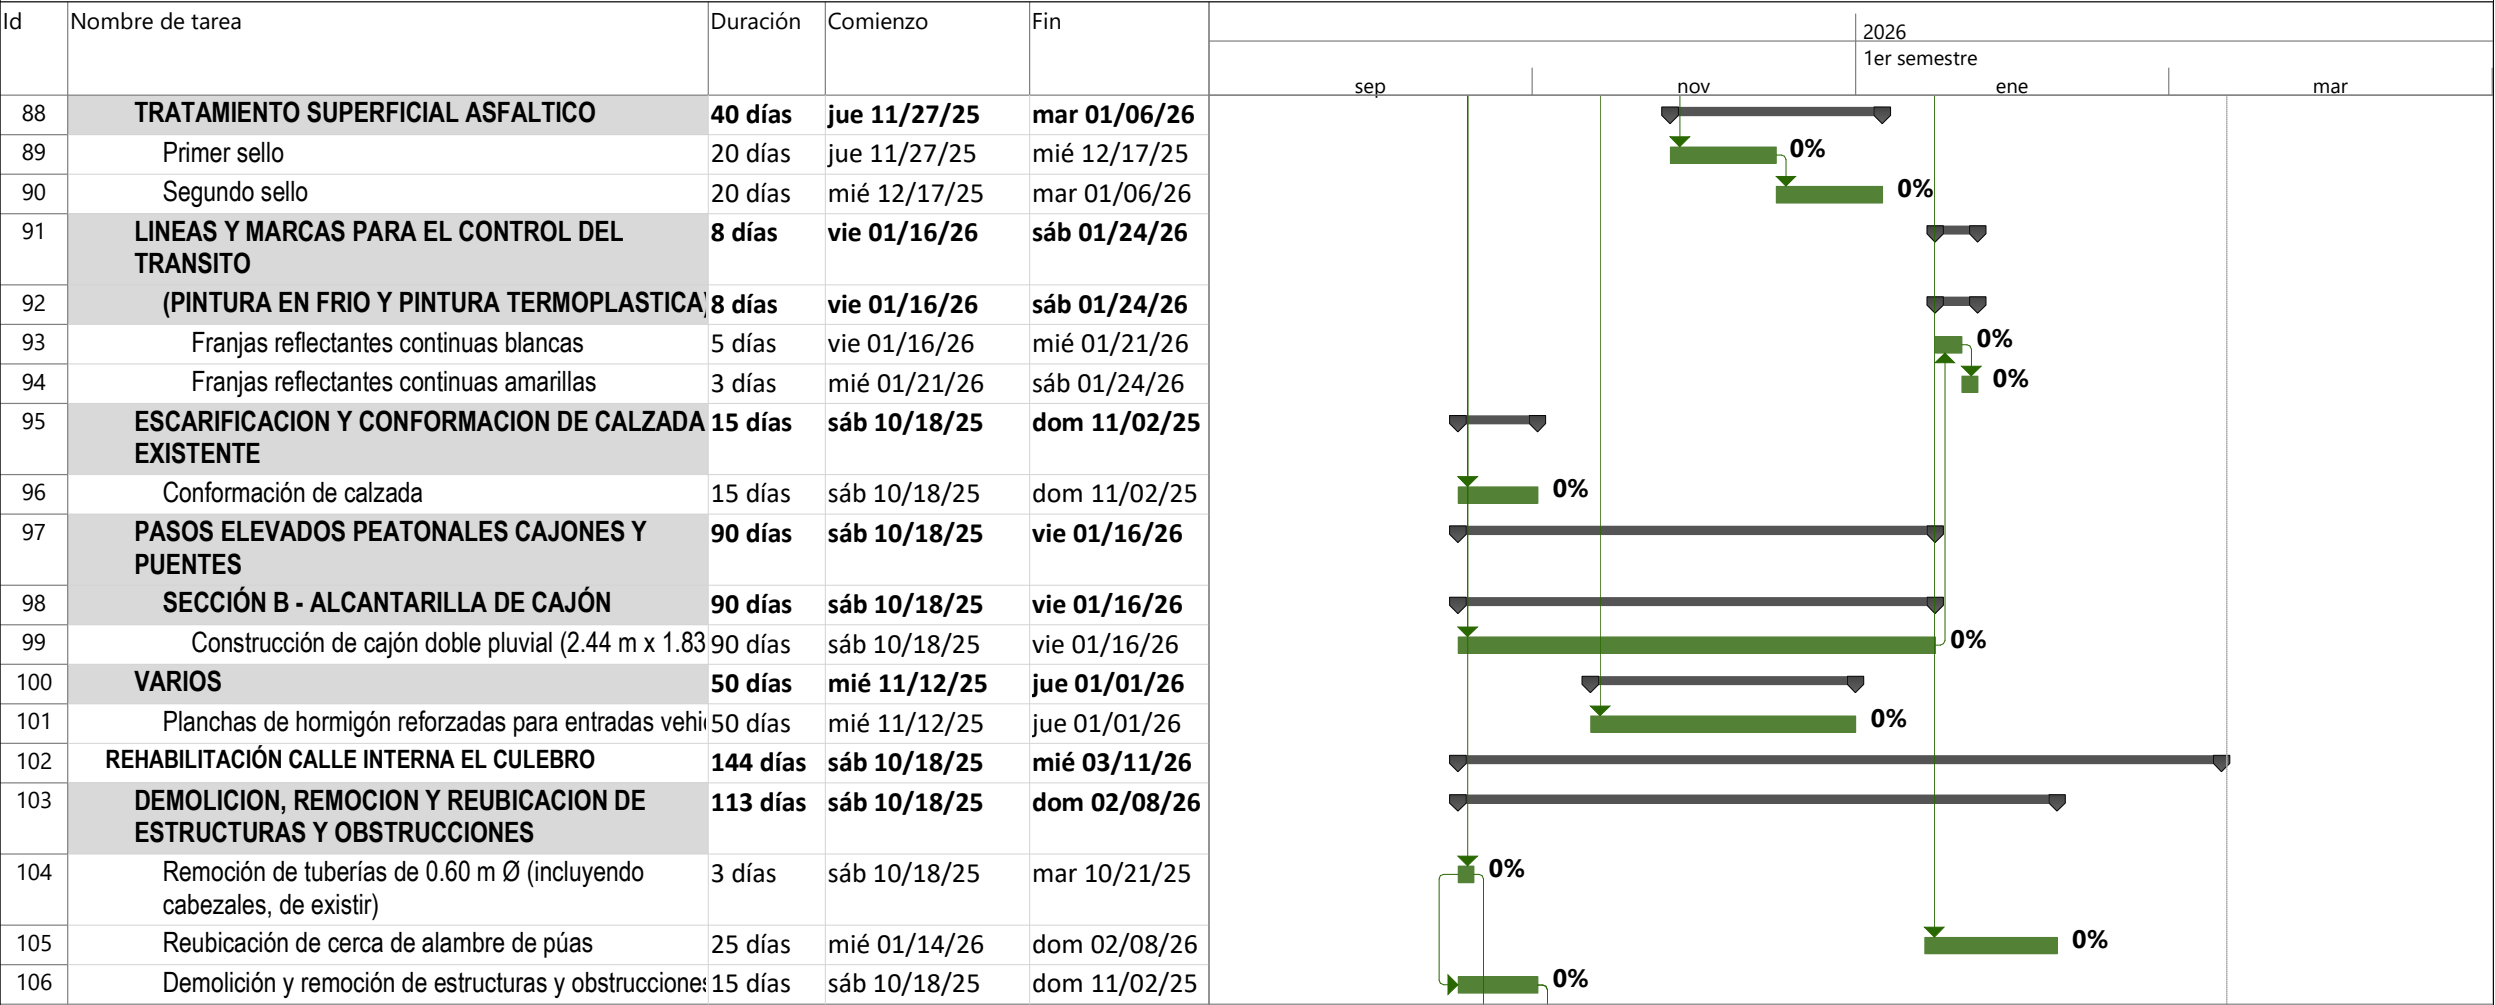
| Id | Nombre de tarea | Duración | Comienzo | Fin |
|---|---|---|---|---|
| 88 | TRATAMIENTO SUPERFICIAL ASFALTICO | 40 días | jue 11/27/25 | mar 01/06/26 |
| 89 | Primer sello | 20 días | jue 11/27/25 | mié 12/17/25 |
| 90 | Segundo sello | 20 días | mié 12/17/25 | mar 01/06/26 |
| 91 | LINEAS Y MARCAS PARA EL CONTROL DEL TRANSITO | 8 días | vie 01/16/26 | sáb 01/24/26 |
| 92 | (PINTURA EN FRIO Y PINTURA TERMOPLASTICA) | 8 días | vie 01/16/26 | sáb 01/24/26 |
| 93 | Franjas reflectantes continuas blancas | 5 días | vie 01/16/26 | mié 01/21/26 |
| 94 | Franjas reflectantes continuas amarillas | 3 días | mié 01/21/26 | sáb 01/24/26 |
| 95 | ESCARIFICACION Y CONFORMACION DE CALZADA EXISTENTE | 15 días | sáb 10/18/25 | dom 11/02/25 |
| 96 | Conformación de calzada | 15 días | sáb 10/18/25 | dom 11/02/25 |
| 97 | PASOS ELEVADOS PEATONALES CAJONES Y PUENTES | 90 días | sáb 10/18/25 | vie 01/16/26 |
| 98 | SECCIÓN B - ALCANTARILLA DE CAJÓN | 90 días | sáb 10/18/25 | vie 01/16/26 |
| 99 | Construcción de cajón doble pluvial (2.44 m x 1.83 | 90 días | sáb 10/18/25 | vie 01/16/26 |
| 100 | VARIOS | 50 días | mié 11/12/25 | jue 01/01/26 |
| 101 | Planchas de hormigón reforzadas para entradas vehi | 50 días | mié 11/12/25 | jue 01/01/26 |
| 102 | REHABILITACIÓN CALLE INTERNA EL CULEBRO | 144 días | sáb 10/18/25 | mié 03/11/26 |
| 103 | DEMOLICION, REMOCION Y REUBICACION DE ESTRUCTURAS Y OBSTRUCCIONES | 113 días | sáb 10/18/25 | dom 02/08/26 |
| 104 | Remoción de tuberías de 0.60 m Ø (incluyendo cabezales, de existir) | 3 días | sáb 10/18/25 | mar 10/21/25 |
| 105 | Reubicación de cerca de alambre de púas | 25 días | mié 01/14/26 | dom 02/08/26 |
| 106 | Demolición y remoción de estructuras y obstruccione | 15 días | sáb 10/18/25 | dom 11/02/25 |

2026
1er semestre
sep nov ene mar

0% 0% 0% 0% 0% 0% 0% 0% 0% 0% 0%